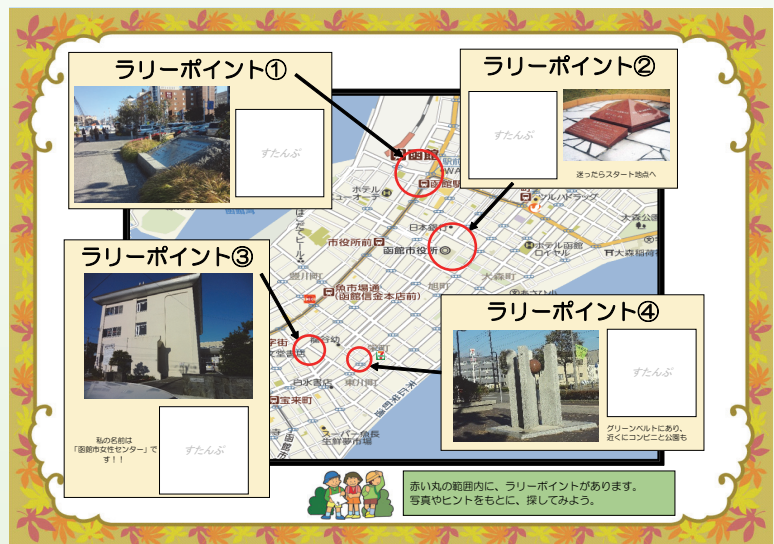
ラリーポイント①

すたんぷ

ラリーポイント②

すたんぷ

迷ったらスタート地点へ

ラリーポイント③

私の名前は「函館市女性センター」です！！

すたんぷ

ラリーポイント④

すたんぷ

グリーンベルトにあり、近くにコンビニと公園も

函館
函館駅
ホテル ニューオーテ
はこだてビール
市役所前
函館市役所
日本銀行
ホテル函館ロイヤル
大森公園
大森稲荷
魚市場通
(函館信金本店前)
十字街
宝来町
大森町
白水書店
スーパー魚長
生鮮市場
ツルハドラッグ
新川町
豊川町
旭町
宝町

赤い丸の範囲内に、ラリーポイントがあります。
写真やヒントをもとに、探してみよう。